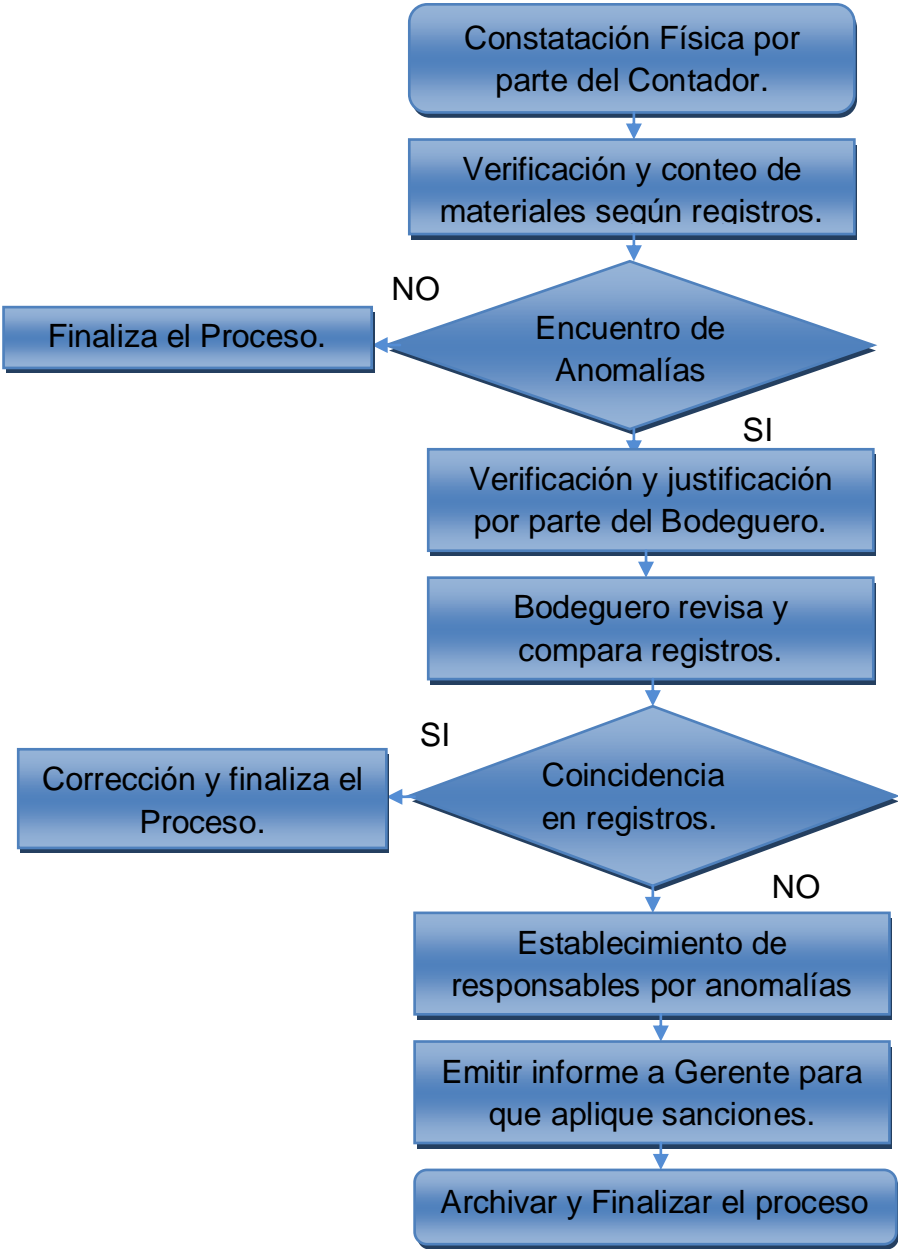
Constatación Física por parte del Contador.

Verificación y conteo de materiales según registros.

NO

Finaliza el Proceso.

Encuentro de Anomalías

SI

Verificación y justificación por parte del Bodeguero.

Bodeguero revisa y compara registros.

SI

Corrección y finaliza el Proceso.

Coincidencia en registros.

NO

Establecimiento de responsables por anomalías

Emitir informe a Gerente para que aplique sanciones.

Archivar y Finalizar el proceso